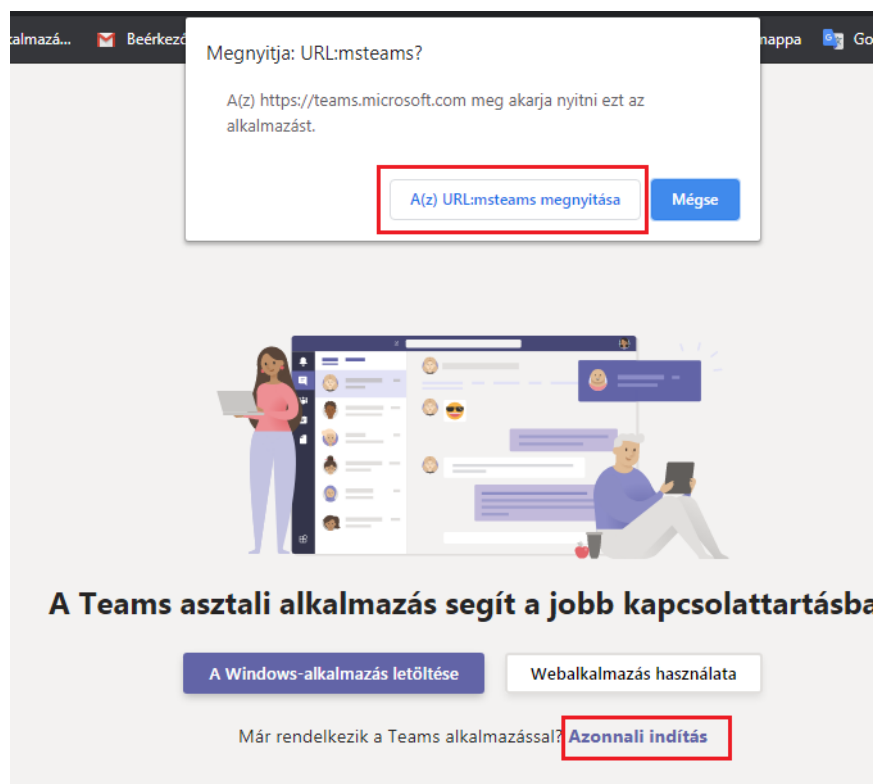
alkalmazá... Beérkező nappa Go

Megnyitja: URL:msteams?

A(z) https://teams.microsoft.com meg akarja nyitni ezt az alkalmazást.

A(z) URL:msteams megnyitása

Mégse

A Teams asztali alkalmazás segít a jobb kapcsolattartásba

A Windows-alkalmazás letöltése

Webalkalmazás használata

Már rendelkezik a Teams alkalmazással? Azonnali indítás